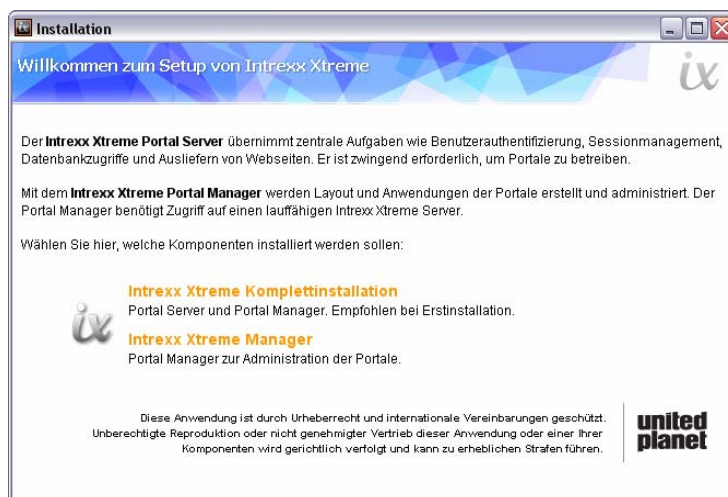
Installation

Willkommen zum Setup von Intrexx Xtreme

ix

Der Intrexx Xtreme Portal Server übernimmt zentrale Aufgaben wie Benutzerauthentifizierung, Sessionmanagement, Datenbankzugriffe und Ausliefern von Webseiten. Er ist zwingend erforderlich, um Portale zu betreiben.

Mit dem Intrexx Xtreme Portal Manager werden Layout und Anwendungen der Portale erstellt und administriert. Der Portal Manager benötigt Zugriff auf einen lauffähigen Intrexx Xtreme Server.

Wählen Sie hier, welche Komponenten installiert werden sollen:

ix

Intrexx Xtreme Komplettinstallation
Portal Server und Portal Manager. Empfohlen bei Erstinstallation.

Intrexx Xtreme Manager
Portal Manager zur Administration der Portale.

Diese Anwendung ist durch Urheberrecht und internationale Vereinbarungen geschützt. Unberechtigte Reproduktion oder nicht genehmigter Vertrieb dieser Anwendung oder einer Ihrer Komponenten wird gerichtlich verfolgt und kann zu erheblichen Strafen führen.

united planet